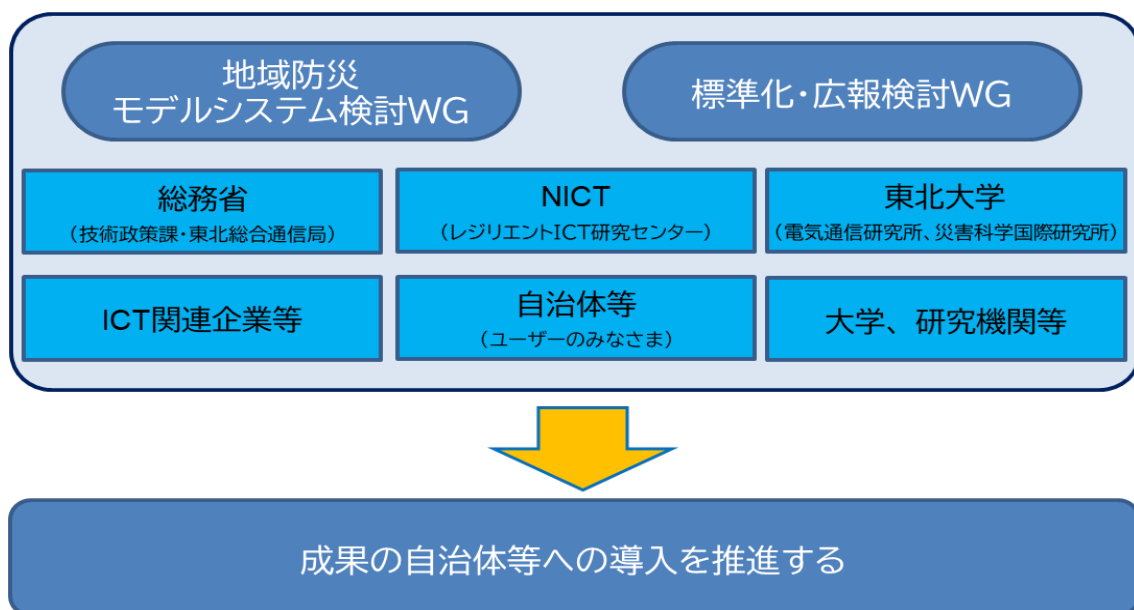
地域防災
モデルシステム検討WG

標準化・広報検討WG

総務省
（技術政策課・東北総合通信局）

NICT
（レジリエントICT研究センター）

東北大学
（電気通信研究所、災害科学国際研究所）

ICT関連企業等

自治体等
（ユーザーのみなさま）

大学、研究機関等

成果の自治体等への導入を推進する